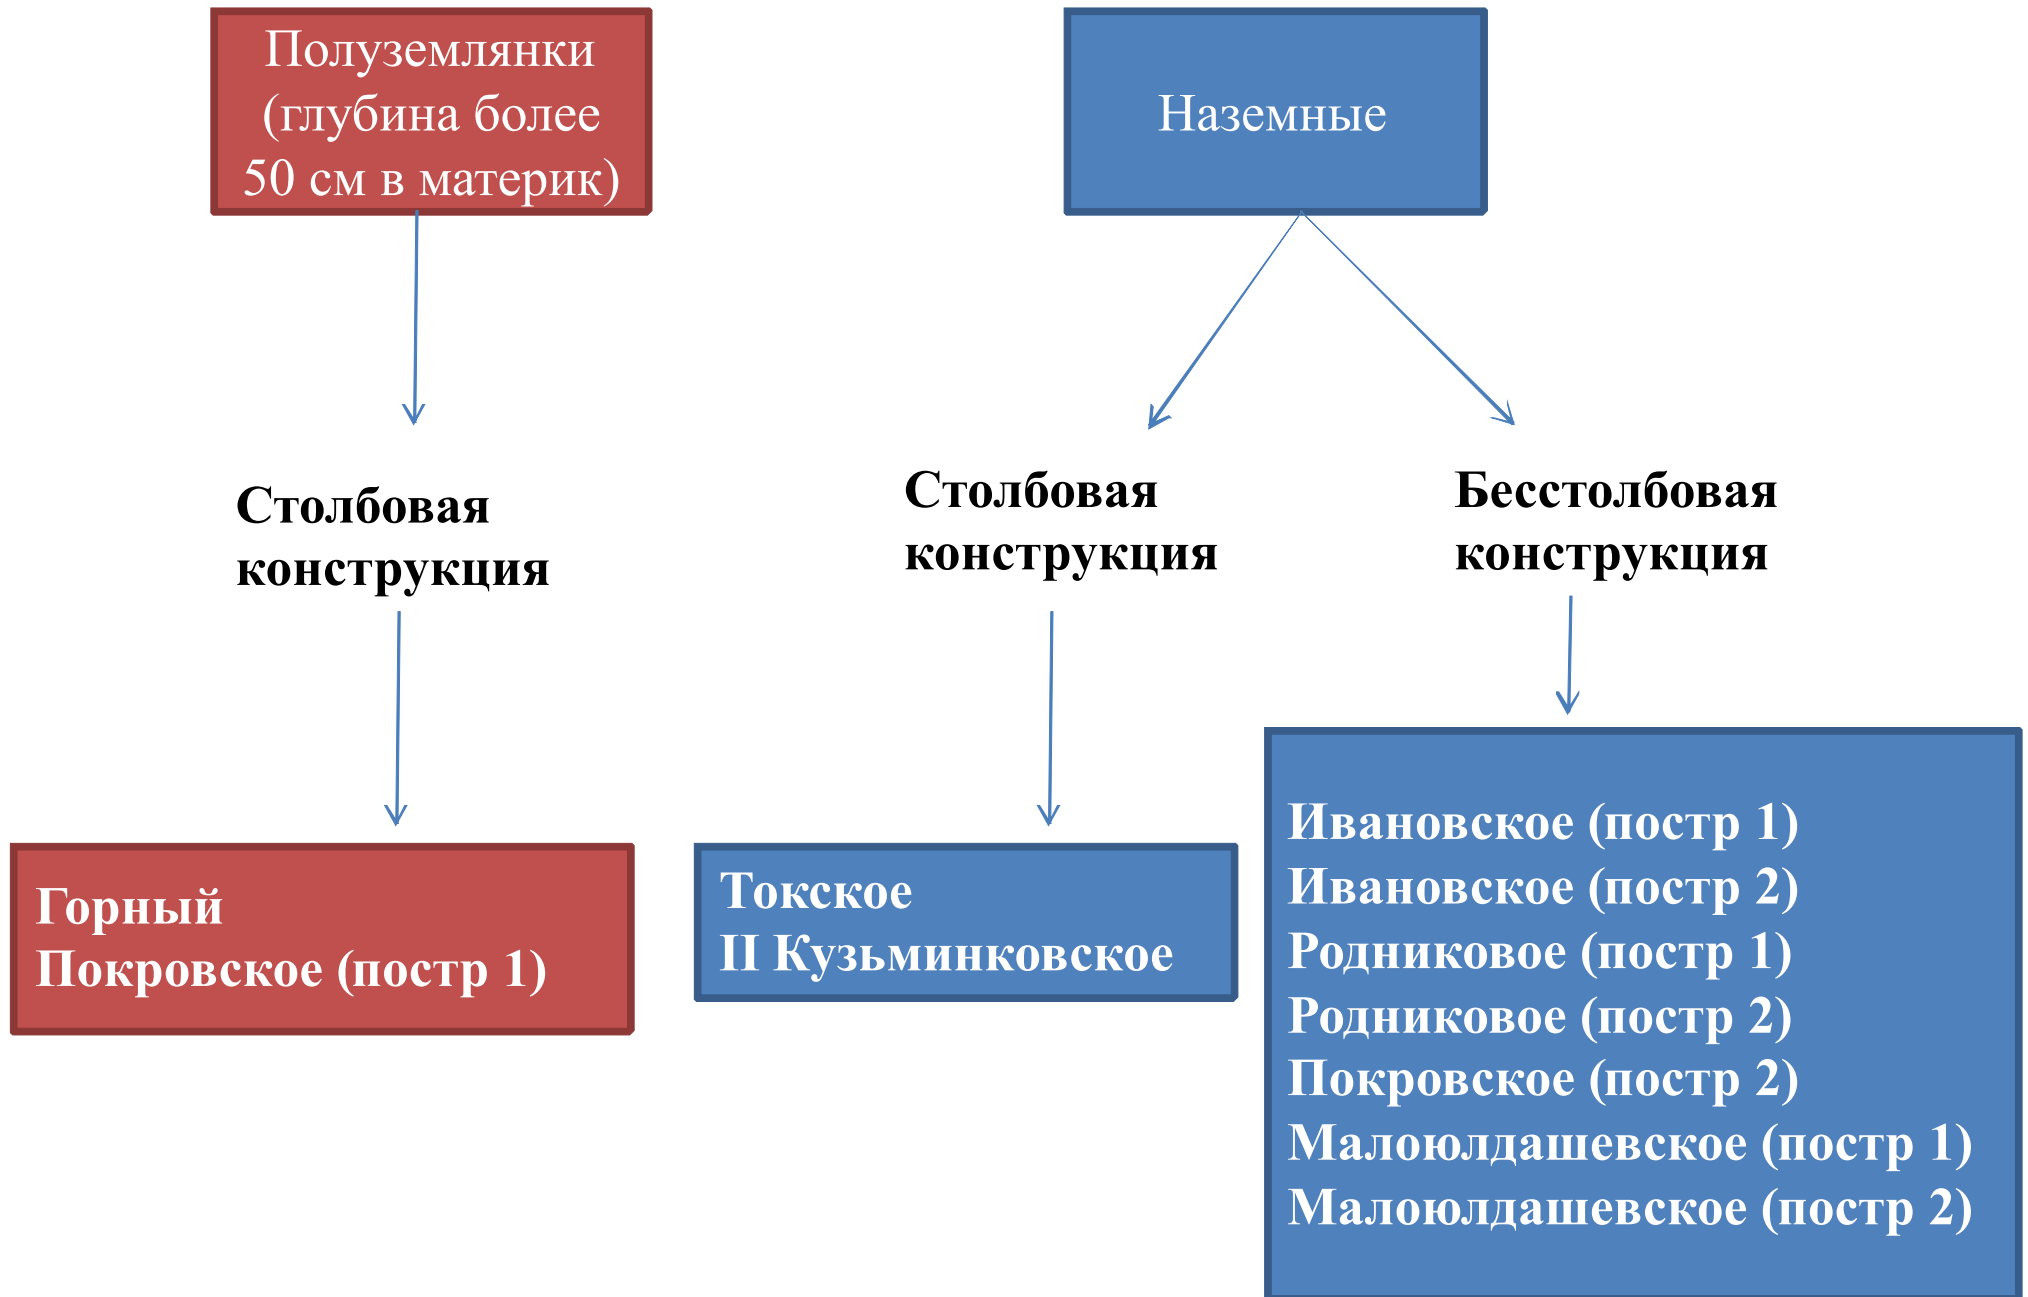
Полуземлянки (глубина более 50 см в материк)

Наземные

Столбовая конструкция

Столбовая конструкция

Бесстолбовая конструкция

Горный
Покровское (постр 1)

Токское
II Кузьминковское

Ивановское (постр 1)
Ивановское (постр 2)
Родниковое (постр 1)
Родниковое (постр 2)
Покровское (постр 2)
Малоюлдашевское (постр 1)
Малоюлдашевское (постр 2)